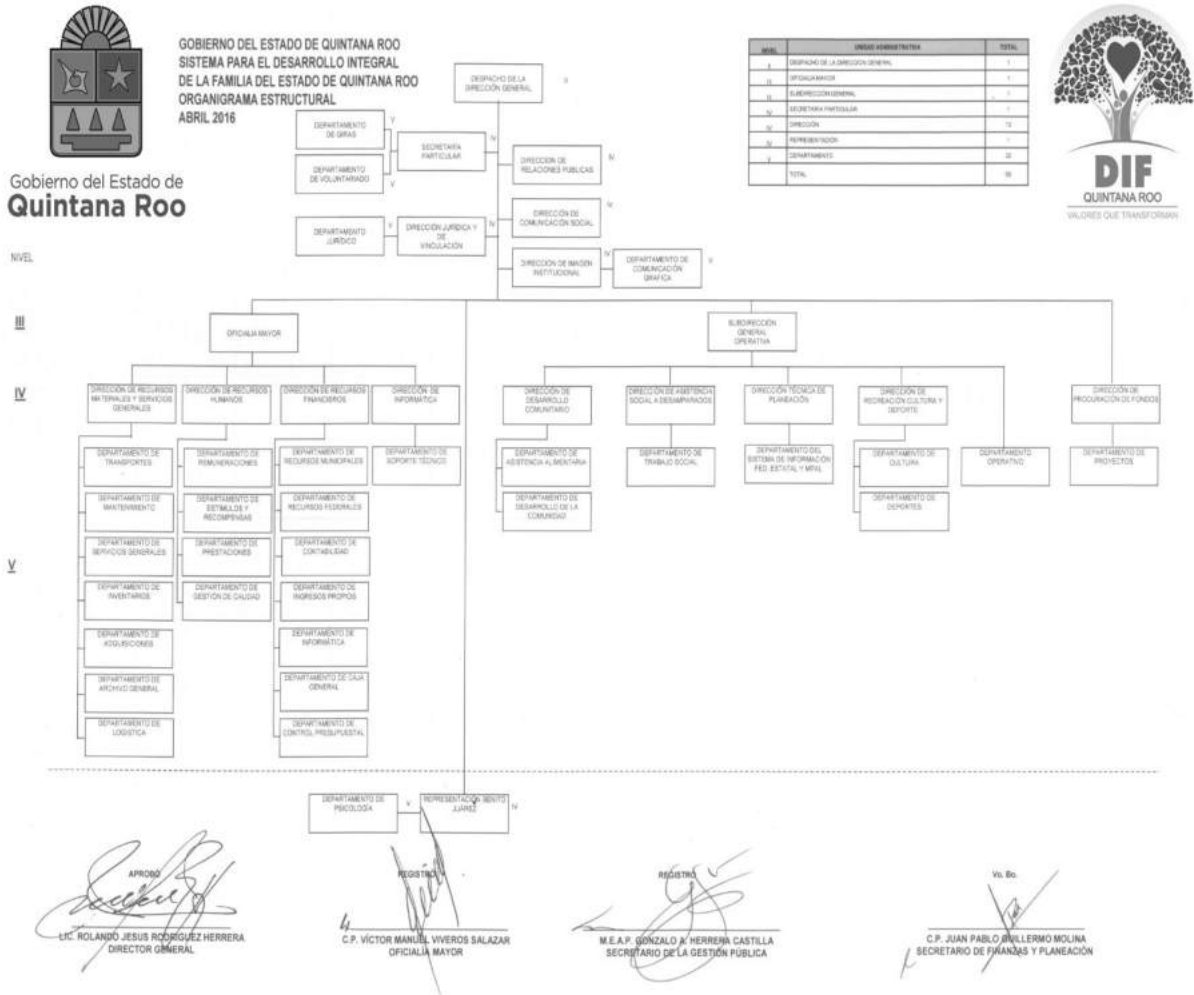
Gobierno del Estado de
Quintana Roo

GOBIERNO DEL ESTADO DE QUINTANA ROO
SISTEMA PARA EL DESARROLLO INTEGRAL
DE LA FAMILIA DEL ESTADO DE QUINTANA ROO
ORGANIGRAMA ESTRUCTURAL
ABRIL 2016

| NIVEL | UNIDAD ADMINISTRATIVA | TOTAL |
|---|---|---|
| II | DESPACHO DE LA DIRECCIÓN GENERAL | 1 |
| III | OFICIALÍA MAYOR | 1 |
| III | SUBDIRECCIÓN GENERAL | 1 |
| IV | SECRETARÍA PARTICULAR | 1 |
| IV | DIRECCIÓN | 13 |
| IV | REPRESENTACIÓN | 1 |
| V | DEPARTAMENTO | 32 |
| | TOTAL | 50 |

DIF
QUINTANA ROO
VALORES QUE TRANSFORMAN

NIVEL

DESPACHO DE LA DIRECCIÓN GENERAL II
DEPARTAMENTO DE GIRAS V
DEPARTAMENTO DE VOLUNTARIADO V
SECRETARÍA PARTICULAR IV
DIRECCIÓN DE RELACIONES PÚBLICAS IV
DIRECCIÓN DE COMUNICACIÓN SOCIAL IV
DEPARTAMENTO JURÍDICO V
DIRECCIÓN JURÍDICA Y DE VINCULACIÓN IV
DIRECCIÓN DE IMAGEN INSTITUCIONAL IV
DEPARTAMENTO DE COMUNICACIÓN GRÁFICA V

III
OFICIALÍA MAYOR
SUBDIRECCIÓN GENERAL OPERATIVA

IV
DIRECCIÓN DE RECURSOS MATERIALES Y SERVICIOS GENERALES
DIRECCIÓN DE RECURSOS HUMANOS
DIRECCIÓN DE RECURSOS FINANCIEROS
DIRECCIÓN DE INFORMÁTICA
DIRECCIÓN DE DESARROLLO COMUNITARIO
DIRECCIÓN DE ASISTENCIA SOCIAL A DESAMPARADOS
DIRECCIÓN TÉCNICA DE PLANEACIÓN
DIRECCIÓN DE RECREACIÓN CULTURA Y DEPORTE
DIRECCIÓN DE PROCURACIÓN DE FONDOS

V
DEPARTAMENTO DE TRANSPORTES
DEPARTAMENTO DE MANTENIMIENTO
DEPARTAMENTO DE SERVICIOS GENERALES
DEPARTAMENTO DE INVENTARIOS
DEPARTAMENTO DE ADQUISICIONES
DEPARTAMENTO DE ARCHIVO GENERAL
DEPARTAMENTO DE LOGÍSTICA
DEPARTAMENTO DE REMUNERACIONES
DEPARTAMENTO DE ESTÍMULOS Y RECOMPENSAS
DEPARTAMENTO DE PRESTACIONES
DEPARTAMENTO DE GESTIÓN DE CALIDAD
DEPARTAMENTO DE RECURSOS MUNICIPALES
DEPARTAMENTO DE RECURSOS FEDERALES
DEPARTAMENTO DE CONTABILIDAD
DEPARTAMENTO DE INGRESOS PROPIOS
DEPARTAMENTO DE INFORMÁTICA
DEPARTAMENTO DE CAJA GENERAL
DEPARTAMENTO DE CONTROL PRESUPUESTAL
DEPARTAMENTO DE SOPORTE TÉCNICO
DEPARTAMENTO DE ASISTENCIA ALIMENTARIA
DEPARTAMENTO DE DESARROLLO DE LA COMUNIDAD
DEPARTAMENTO DE TRABAJO SOCIAL
DEPARTAMENTO DEL SISTEMA DE INFORMACIÓN FED. ESTATAL Y MPAL
DEPARTAMENTO DE CULTURA
DEPARTAMENTO DE DEPORTES
DEPARTAMENTO OPERATIVO
DEPARTAMENTO DE PROYECTOS

DEPARTAMENTO DE PSICOLOGÍA V
REPRESENTACIÓN BENITO JUÁREZ IV

APROBÓ
LIC. ROLANDO JESÚS RODRÍGUEZ HERRERA
DIRECTOR GENERAL

REGISTRÓ
C.P. VÍCTOR MANUEL VIVEROS SALAZAR
OFICIALÍA MAYOR

REGISTRÓ
M.E.A.P. GONZALO A. HERRERA CASTILLA
SECRETARIO DE LA GESTIÓN PÚBLICA

Vo. Bo.
C.P. JUAN PABLO GUILLERMO MOLINA
SECRETARIO DE FINANZAS Y PLANEACIÓN